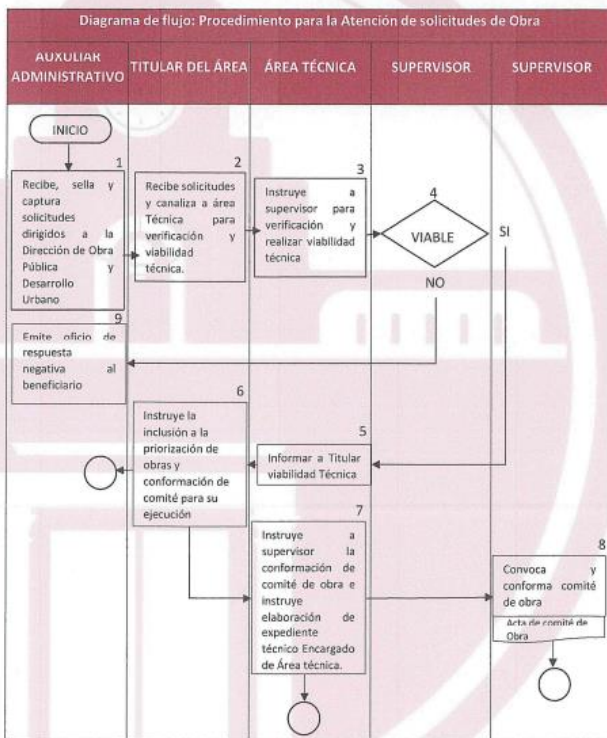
Diagrama de flujo: Procedimiento para la Atención de solicitudes de Obra

| AUXULIAR ADMINISTRATIVO | TITULAR DEL ÁREA | ÁREA TÉCNICA | SUPERVISOR | SUPERVISOR |
|---|---|---|---|---|

INICIO

1
Recibe, sella y captura solicitudes dirigidos a la Dirección de Obra Pública y Desarrollo Urbano

2
Recibe solicitudes y canaliza a área Técnica para verificación y viabilidad técnica.

3
Instruye a supervisor para verificación y realizar viabilidad técnica

4
VIABLE

SI

NO

9
Emite oficio de respuesta negativa al beneficiario

6
Instruye la inclusión a la priorización de obras y conformación de comité para su ejecución

5
Informar a Titular viabilidad Técnica

7
Instruye a supervisor la conformación de comité de obra e instruye elaboración de expediente técnico Encargado de Área técnica.

8
Convoca y conforma comité de obra

Acta de comité de Obra